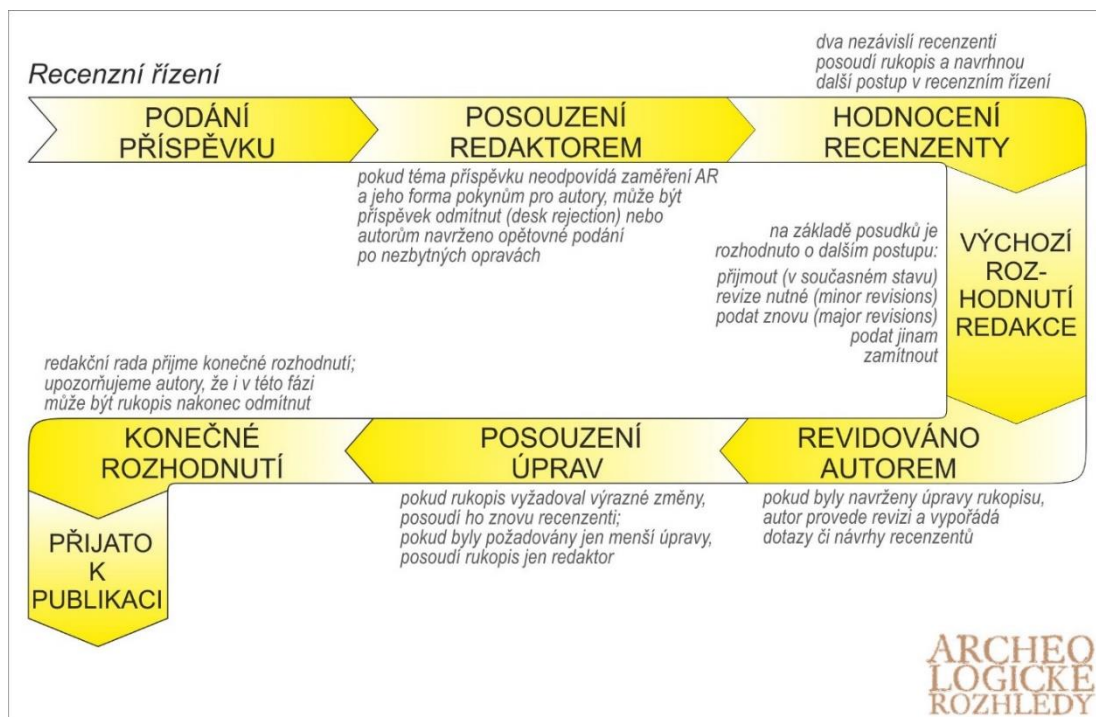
Recenzní řízení

dva nezávislí recenzenti posoudí rukopis a navrhnou další postup v recenzním řízení

PODÁNÍ PŘÍSPĚVKU

POSOUZENÍ REDAKTOREM

HODNOCENÍ RECENZENTY

pokud téma příspěvku neodpovídá zaměření AR a jeho forma pokynům pro autory, může být příspěvek odmítnut (desk rejection) nebo autorům navrženo opětovné podání po nezbytných opravách

na základě posudků je rozhodnuto o dalším postupu:

přijmout (v současném stavu)
revize nutné (minor revisions)
podat znovu (major revisions)
podat jinam
zamítnout

VÝCHOZÍ ROZHODNUTÍ REDAKCE

redakční rada přijme konečné rozhodnutí; upozorňujeme autory, že i v této fázi může být rukopis nakonec odmítnut

KONEČNÉ ROZHODNUTÍ

POSOUZENÍ ÚPRAV

REVIDOVÁNO AUTOREM

pokud rukopis vyžadoval výrazné změny, posoudí ho znovu recenzenti; pokud byly požadovány jen menší úpravy, posoudí rukopis jen redaktor

pokud byly navrženy úpravy rukopisu, autor provede revizi a vypořádá dotazy či návrhy recenzentů

PŘIJATO K PUBLIKACI

ARCHEOLOGICKÉ ROZHLEDY